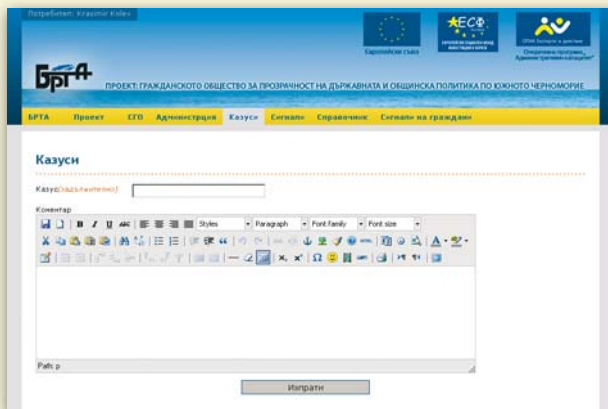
Потребител: Krasimir Kolev

Европейски съюз

ЕСФ

Европейски социален фонд

Оперативна програма „Административен капацитет"

БрТА

ПРОЕКТ: ГРАЖДАНСКОТО ОБЩЕСТВО ЗА ПРОЗРАЧНОСТ НА ДЪРЖАВНАТА И ОБЩИНСКА ПОЛИТИКА ПО ЮЖНОТО ЧЕРНОМОРИЕ

БРТА | Проект | СГО | Администрация | Казуси | Сигнали | Справочник | Сигнали на граждани

Казуси

Казус(задължително)

Коментар

Styles | Paragraph | Font family | Font size

Path: p

Изпрати